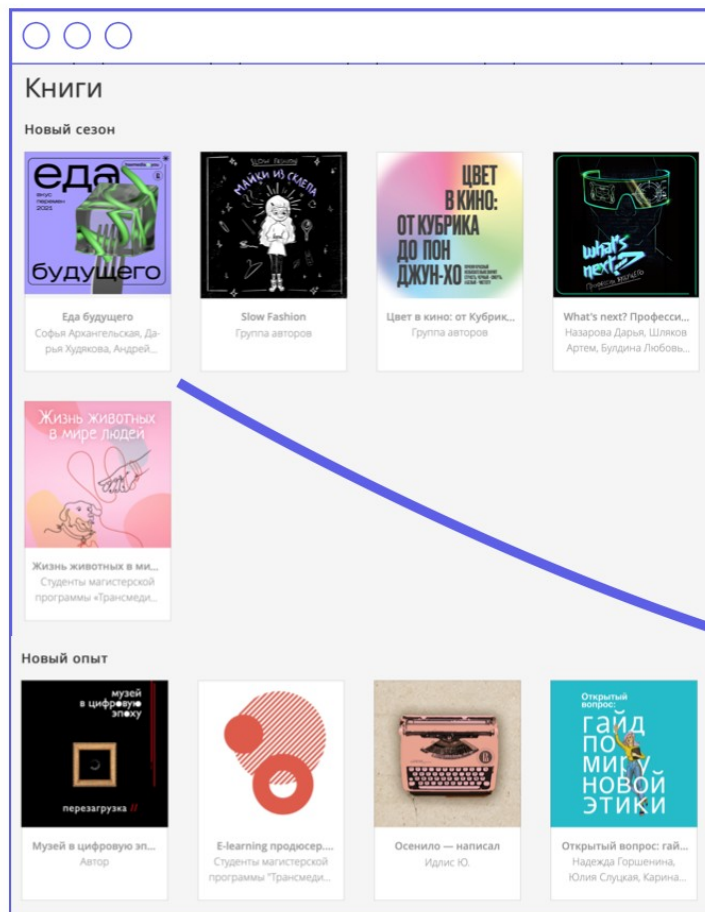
Книги

Новый сезон

еда
вкус перемен 2021
будущего

Еда будущего
Софья Архангельская, Дарья Худякова, Андрей...

Slow Fashion
майки из склепа

Slow Fashion
Группа авторов

ЦВЕТ В КИНО: ОТ КУБРИКА ДО ПОН ДЖУН-ХО

Цвет в кино: от Кубрик...
Группа авторов

what's next?
Профессии будущего

What's next? Професси...
Назарова Дарья, Шляков Артем, Булдина Любовь...

Жизнь животных в мире людей

Жизнь животных в ми...
Студенты магистерской программы «Трансмеди...

Новый опыт

музей в цифровую эпоху
перезагрузка //

Музей в цифровую эп...
Автор

E-learning продюсер....
Студенты магистерской программы "Трансмеди...

Осенило — написал
Идлис Ю.

Открытый вопрос:
гайд по миру новой этики

Открытый вопрос: гай...
Надежда Горшенина, Юлия Слуцкая, Карина...